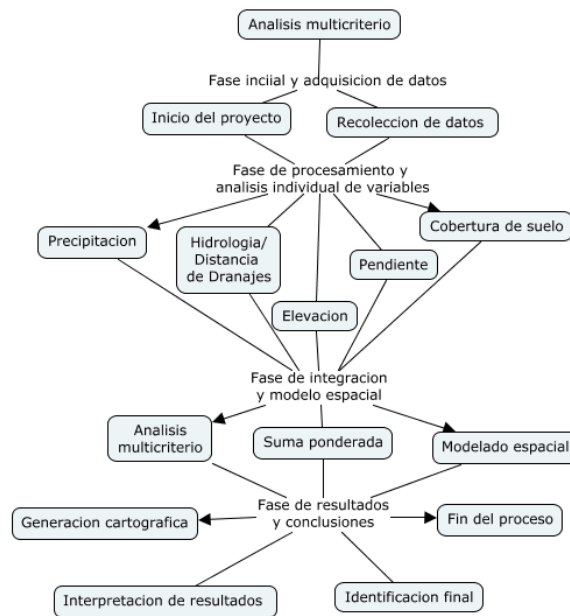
Analisis multicriterio

Fase inciial y adquisicion de datos

Inicio del proyecto

Recoleccion de datos

Fase de procesamiento y analisis individual de variables

Precipitacion

Hidrologia/ Distancia de Dranajes

Elevacion

Pendiente

Cobertura de suelo

Fase de integracion y modelo espacial

Analisis multicriterio

Suma ponderada

Modelado espacial

Fase de resultados y conclusiones

Generacion cartografica

Fin del proceso

Interpretacion de resultados

Identificacion final